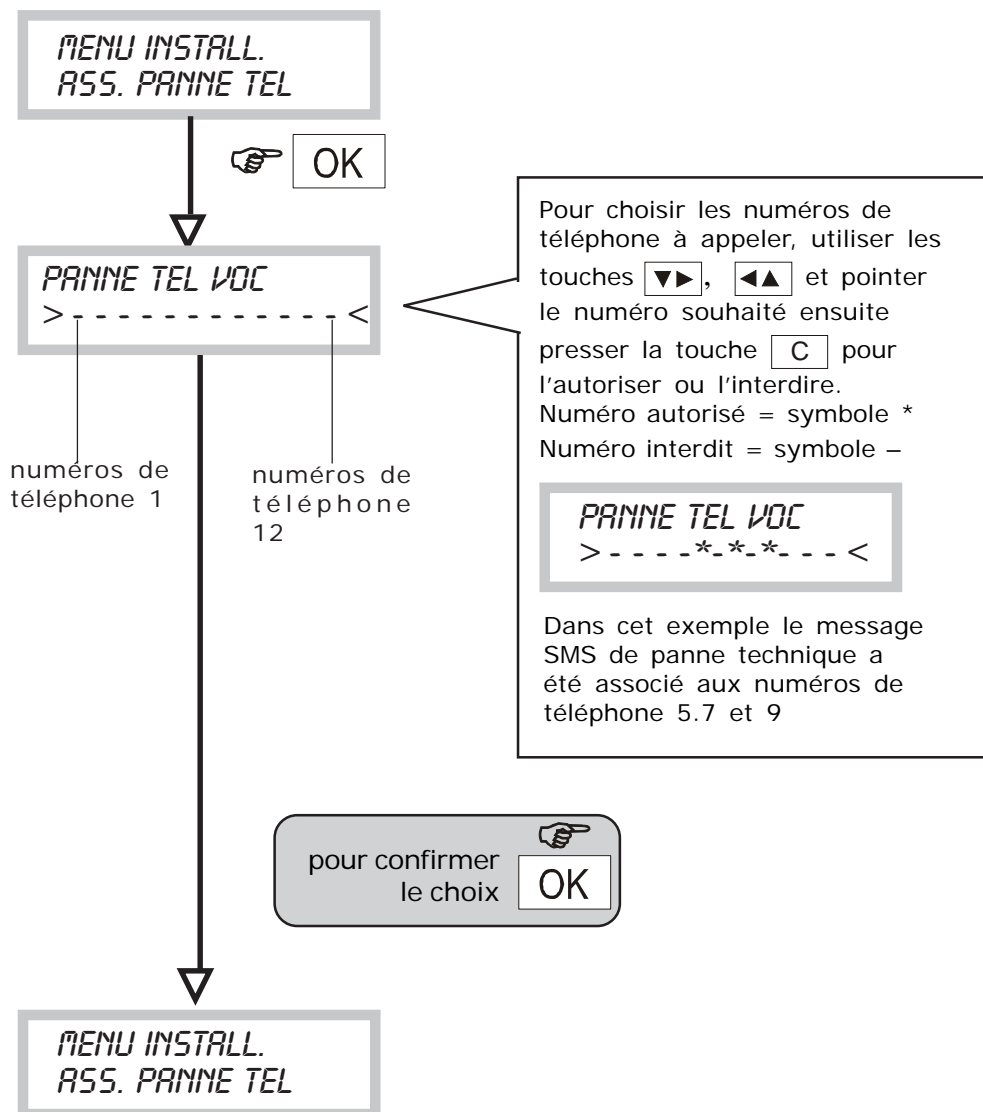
MENU INSTALL.
ASS. PANNE TEL

OK

PANNE TEL VOC
>------------<

numéros de téléphone 1

numéros de téléphone 12

Pour choisir les numéros de téléphone à appeler, utiliser les touches ▼▶, ◀▲ et pointer le numéro souhaité ensuite presser la touche C pour l'autoriser ou l'interdire.
Numéro autorisé = symbole *
Numéro interdit = symbole –

PANNE TEL VOC
>----*-*-*---<

Dans cet exemple le message SMS de panne technique a été associé aux numéros de téléphone 5.7 et 9

pour confirmer le choix OK

MENU INSTALL.
ASS. PANNE TEL